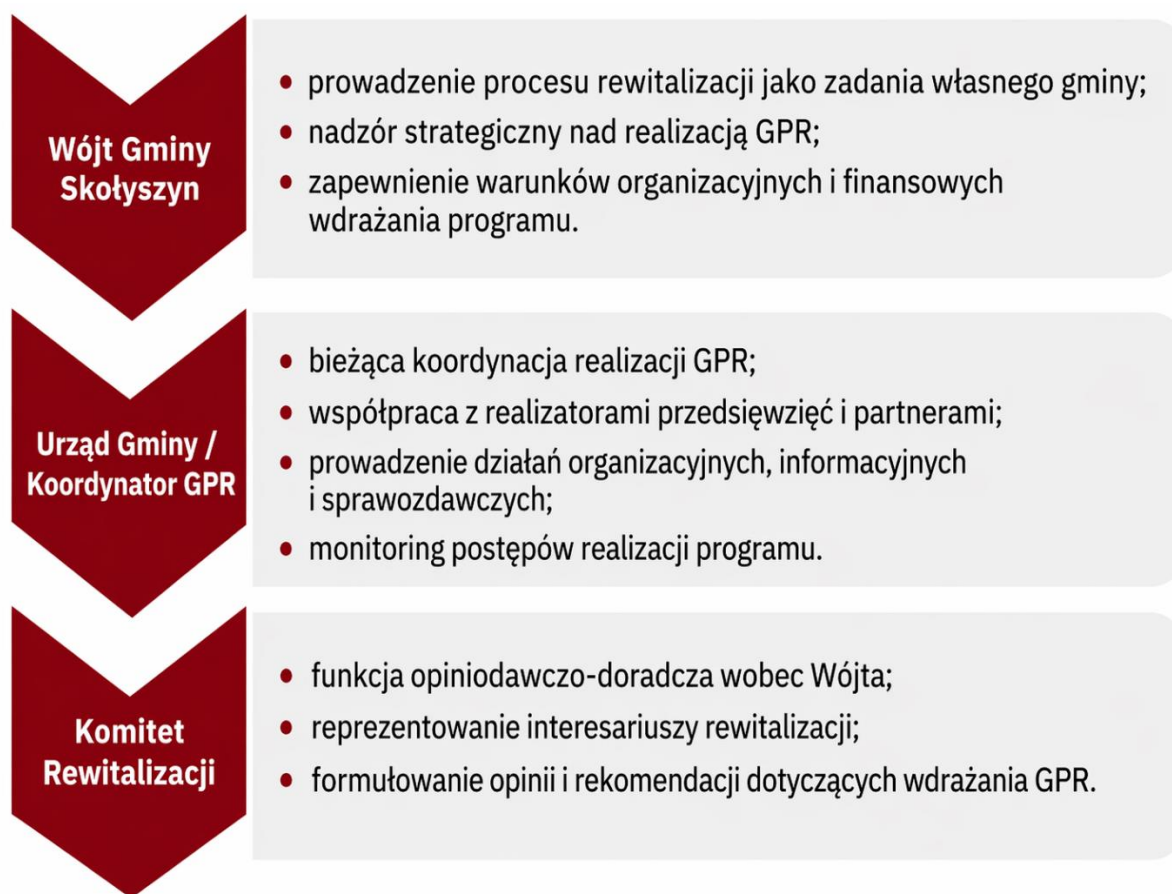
Wójt Gminy Skołyszyn

• prowadzenie procesu rewitalizacji jako zadania własnego gminy;
• nadzór strategiczny nad realizacją GPR;
• zapewnienie warunków organizacyjnych i finansowych wdrażania programu.

Urząd Gminy / Koordynator GPR

• bieżąca koordynacja realizacji GPR;
• współpraca z realizatorami przedsięwzięć i partnerami;
• prowadzenie działań organizacyjnych, informacyjnych i sprawozdawczych;
• monitoring postępów realizacji programu.

Komitet Rewitalizacji

• funkcja opiniodawczo-doradcza wobec Wójta;
• reprezentowanie interesariuszy rewitalizacji;
• formułowanie opinii i rekomendacji dotyczących wdrażania GPR.